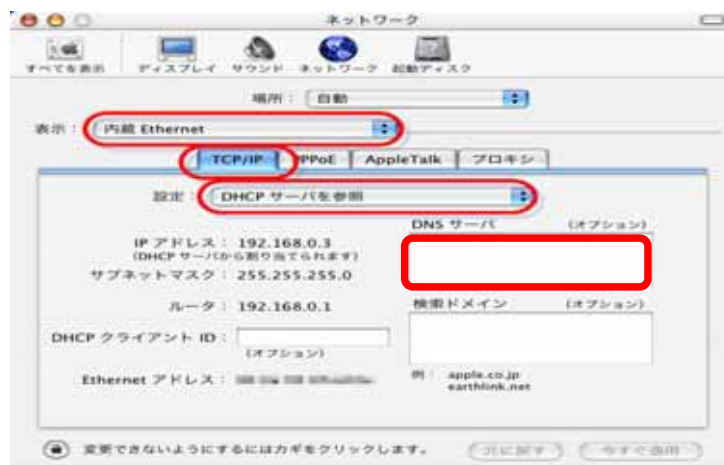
ネットワーク

すべてを表示　ディスプレイ　サウンド　ネットワーク　起動ディスク

場所：自動

表示：内蔵 Ethernet

TCP/IP　PPPoE　AppleTalk　プロキシ

設定：DHCP サーバを参照

DNS サーバ　(オプション)

IP アドレス：192.168.0.3
(DHCP サーバから割り当てられます)
サブネットマスク：255.255.255.0

ルータ：192.168.0.1

検索ドメイン　(オプション)

DHCP クライアント ID：
(オプション)

Ethernet アドレス：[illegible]

例：apple.co.jp
earthlink.net

変更できないようにするにはカギをクリックします。

元に戻す　今すぐ適用